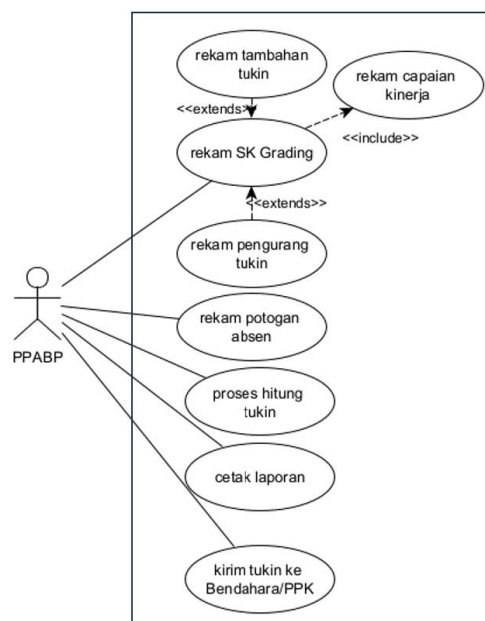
rekam tambahan tukin

<<extends>>

rekam capaian kinerja

<<include>>

rekam SK Grading

<<extends>>

rekam pengurang tukin

PPABP

rekam potogan absen

proses hitung tukin

cetak laporan

kirim tukin ke Bendahara/PPK